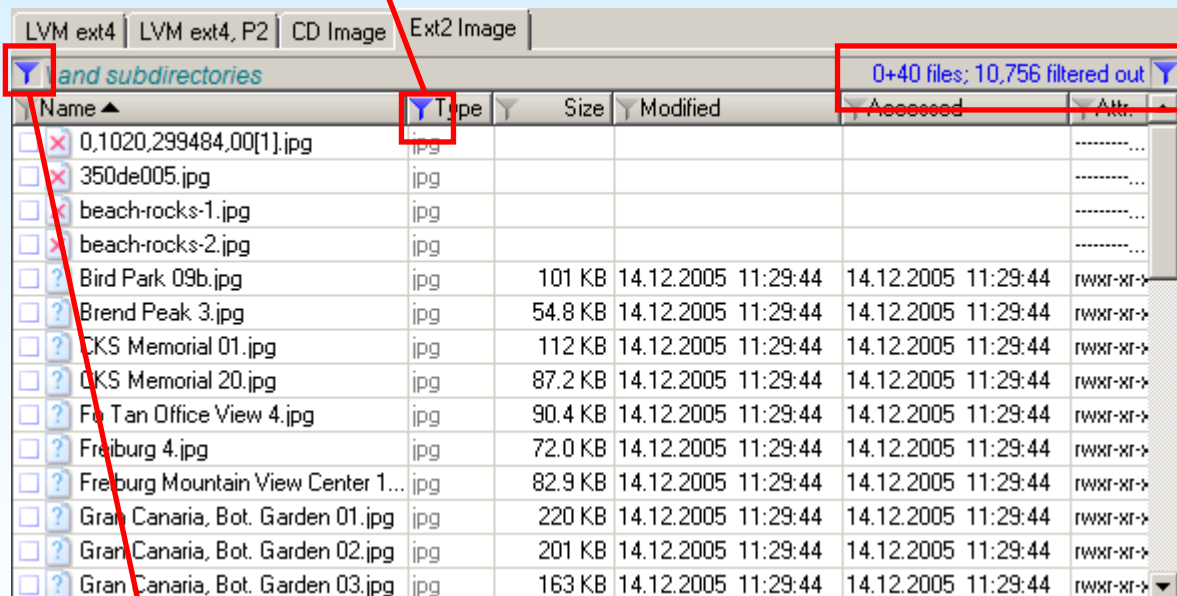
LVM ext4 | LVM ext4, P2 | CD Image | Ext2 Image

and subdirectories

0+40 files; 10,756 filtered out

| Name ▲ | Type | Size | Modified | Accessed | Attr. |
|---|---|---|---|---|---|
| 0,1020,299484,00[1].jpg | jpg | | | | ---------... |
| 350de005.jpg | jpg | | | | ---------... |
| beach-rocks-1.jpg | jpg | | | | ---------... |
| beach-rocks-2.jpg | jpg | | | | ---------... |
| Bird Park 09b.jpg | jpg | 101 KB | 14.12.2005 11:29:44 | 14.12.2005 11:29:44 | rwxr-xr-x |
| Brend Peak 3.jpg | jpg | 54.8 KB | 14.12.2005 11:29:44 | 14.12.2005 11:29:44 | rwxr-xr-x |
| CKS Memorial 01.jpg | jpg | 112 KB | 14.12.2005 11:29:44 | 14.12.2005 11:29:44 | rwxr-xr-x |
| CKS Memorial 20.jpg | jpg | 87.2 KB | 14.12.2005 11:29:44 | 14.12.2005 11:29:44 | rwxr-xr-x |
| Fo Tan Office View 4.jpg | jpg | 90.4 KB | 14.12.2005 11:29:44 | 14.12.2005 11:29:44 | rwxr-xr-x |
| Freiburg 4.jpg | jpg | 72.0 KB | 14.12.2005 11:29:44 | 14.12.2005 11:29:44 | rwxr-xr-x |
| Freiburg Mountain View Center 1... | jpg | 82.9 KB | 14.12.2005 11:29:44 | 14.12.2005 11:29:44 | rwxr-xr-x |
| Gran Canaria, Bot. Garden 01.jpg | jpg | 220 KB | 14.12.2005 11:29:44 | 14.12.2005 11:29:44 | rwxr-xr-x |
| Gran Canaria, Bot. Garden 02.jpg | jpg | 201 KB | 14.12.2005 11:29:44 | 14.12.2005 11:29:44 | rwxr-xr-x |
| Gran Canaria, Bot. Garden 03.jpg | jpg | 163 KB | 14.12.2005 11:29:44 | 14.12.2005 11:29:44 | rwxr-xr-x |